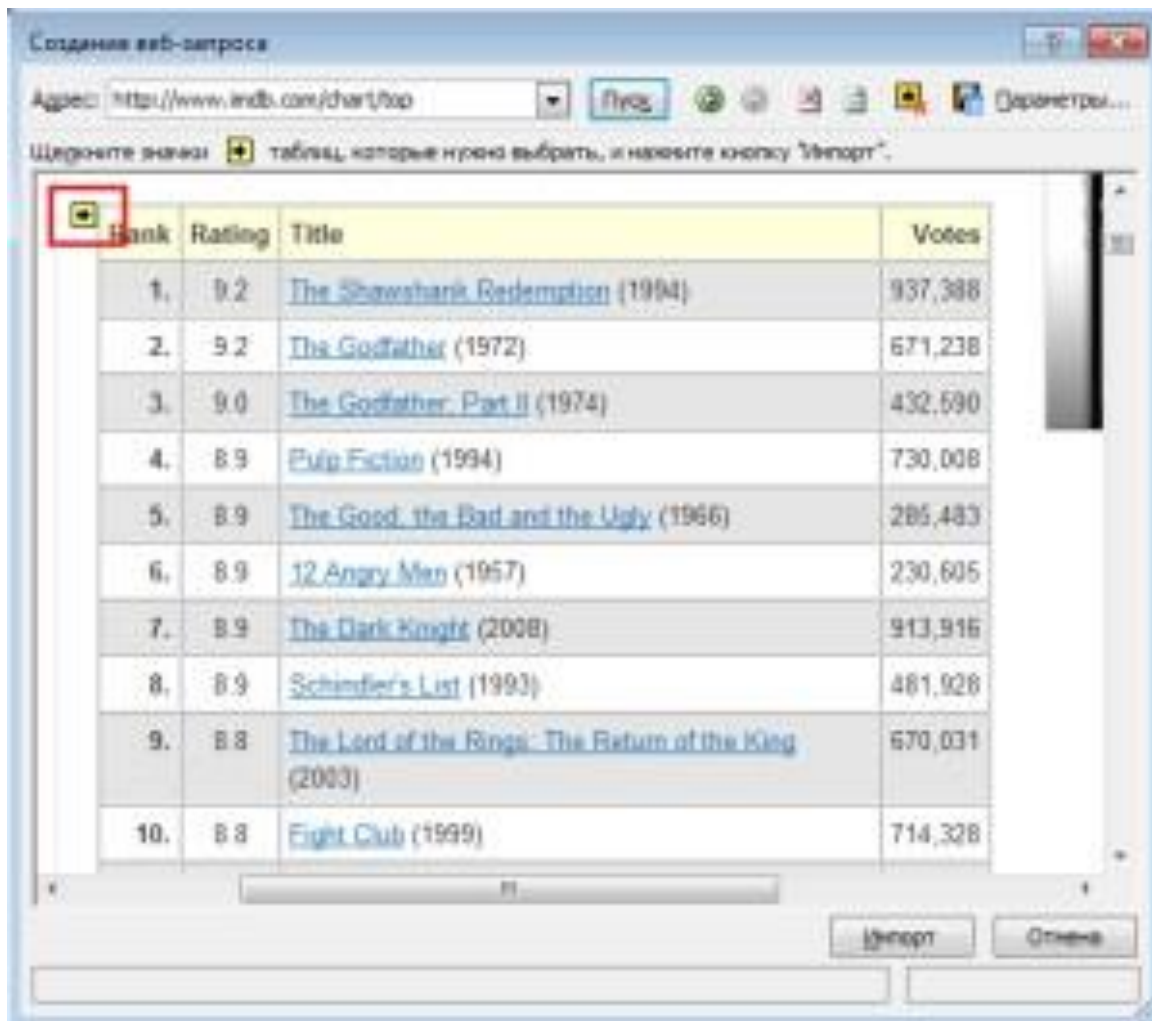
Создание веб-запроса

Адрес: http://www.imdb.com/chart/top

Пуск

Параметры...

Щелкните значки таблиц, которые нужно выбрать, и нажмите кнопку "Импорт".

| Rank | Rating | Title | Votes |
|---|---|---|---|
| 1. | 9.2 | The Shawshank Redemption (1994) | 937,388 |
| 2. | 9.2 | The Godfather (1972) | 671,238 |
| 3. | 9.0 | The Godfather: Part II (1974) | 432,590 |
| 4. | 8.9 | Pulp Fiction (1994) | 730,008 |
| 5. | 8.9 | The Good, the Bad and the Ugly (1966) | 285,483 |
| 6. | 8.9 | 12 Angry Men (1957) | 230,605 |
| 7. | 8.9 | The Dark Knight (2008) | 913,916 |
| 8. | 8.9 | Schindler's List (1993) | 481,928 |
| 9. | 8.8 | The Lord of the Rings: The Return of the King (2003) | 670,031 |
| 10. | 8.8 | Fight Club (1999) | 714,328 |

Импорт

Отмена